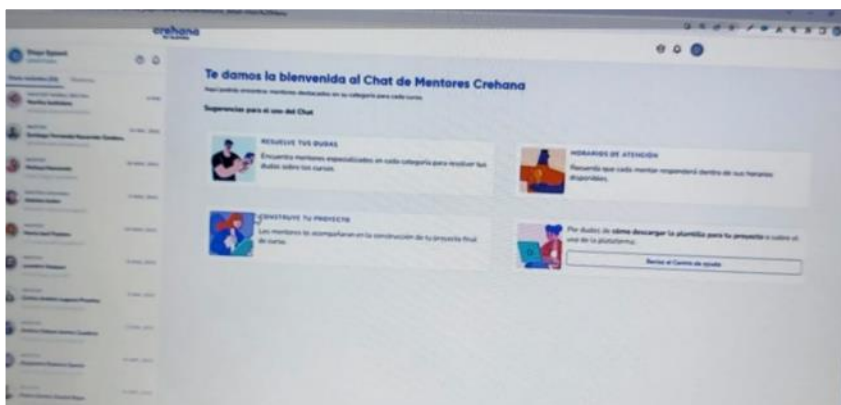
crehana

Te damos la bienvenida al Chat de Mentores Crehana

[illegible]

Sugerencias para el uso del Chat

RESUELVE TUS DUDAS
Encuentra mentores especializados en cada categoría para resolver tus dudas sobre los cursos.

HORARIOS DE ATENCIÓN
Recuerda que cada mentor responderá dentro de sus horarios disponibles.

CONSTRUYE TU PROYECTO
Los mentores te acompañarán en la construcción de tu proyecto final de cursos.

Por dudas de cómo descargar la plantilla para tu proyecto o sobre el uso de la plataforma.

Revisa el Centro de ayuda